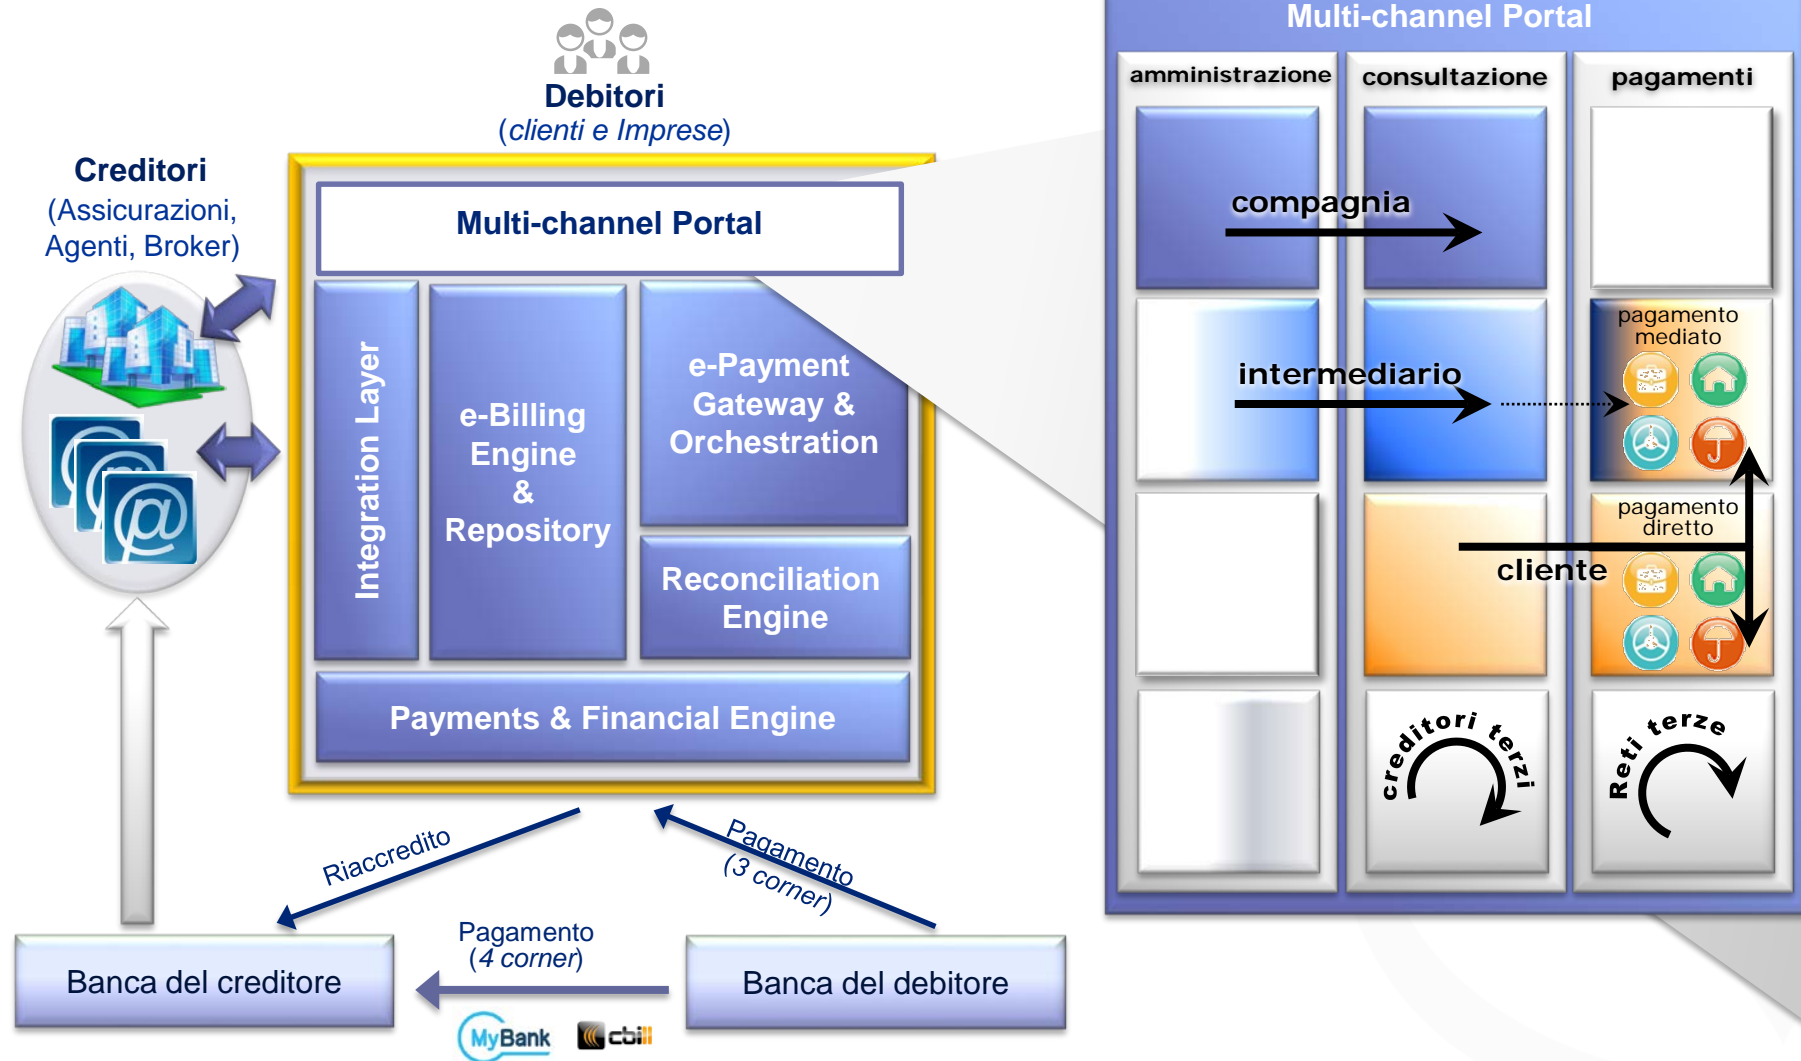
Debitori
(clienti e Imprese)

Creditori
(Assicurazioni, Agenti, Broker)

Multi-channel Portal

Integration Layer

e-Billing Engine & Repository

e-Payment Gateway & Orchestration

Reconciliation Engine

Payments & Financial Engine

Riaccredito

Pagamento (3 corner)

Pagamento (4 corner)

Banca del creditore

Banca del debitore

MyBank

cbill

Multi-channel Portal

amministrazione

consultazione

pagamenti

compagnia

intermediario

pagamento mediato

pagamento diretto

cliente

creditori terzi

Reti terze